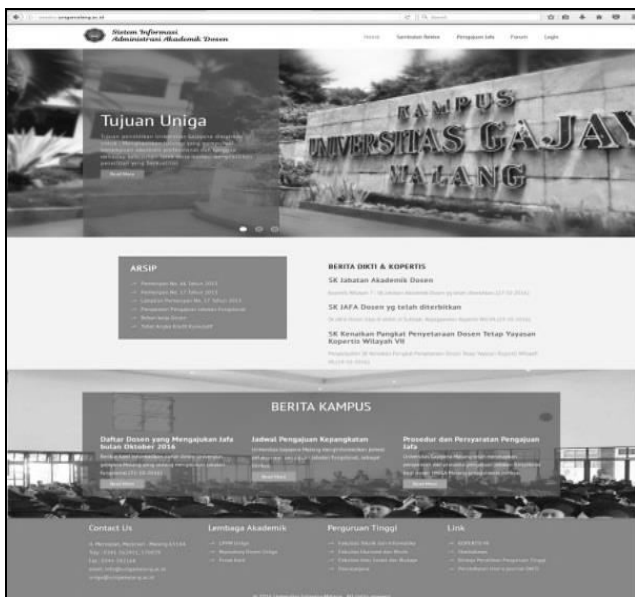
Sistem Informasi
Administrasi Akademik Dosen

Home Sambutan Rektor Pengajuan Jafa Forum Login

Tujuan Uniga

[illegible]

Read More

KAMPUS
UNIVERSITAS GAJAY
MALANG

ARSIP

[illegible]

BERITA DIKTI & KOPERTIS

SK Jabatan Akademik Dosen

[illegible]

SK JAFA Dosen yg telah diterbitkan

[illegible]

SK Kenaikan Pangkat Penyetaraan Dosen Tetap Yayasan Kopertis Wilayah VII

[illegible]

BERITA KAMPUS

Daftar Dosen yang Mengajukan Jafa bulan Oktober 2016

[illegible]

Read More

Jadwal Pengajuan Kepangkatan

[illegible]

Read More

Prosedur dan Persyaratan Pengajuan Jafa

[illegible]

Read More

Contact Us

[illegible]

Lembaga Akademik

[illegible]

Perguruan Tinggi

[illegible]

Link

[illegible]

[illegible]